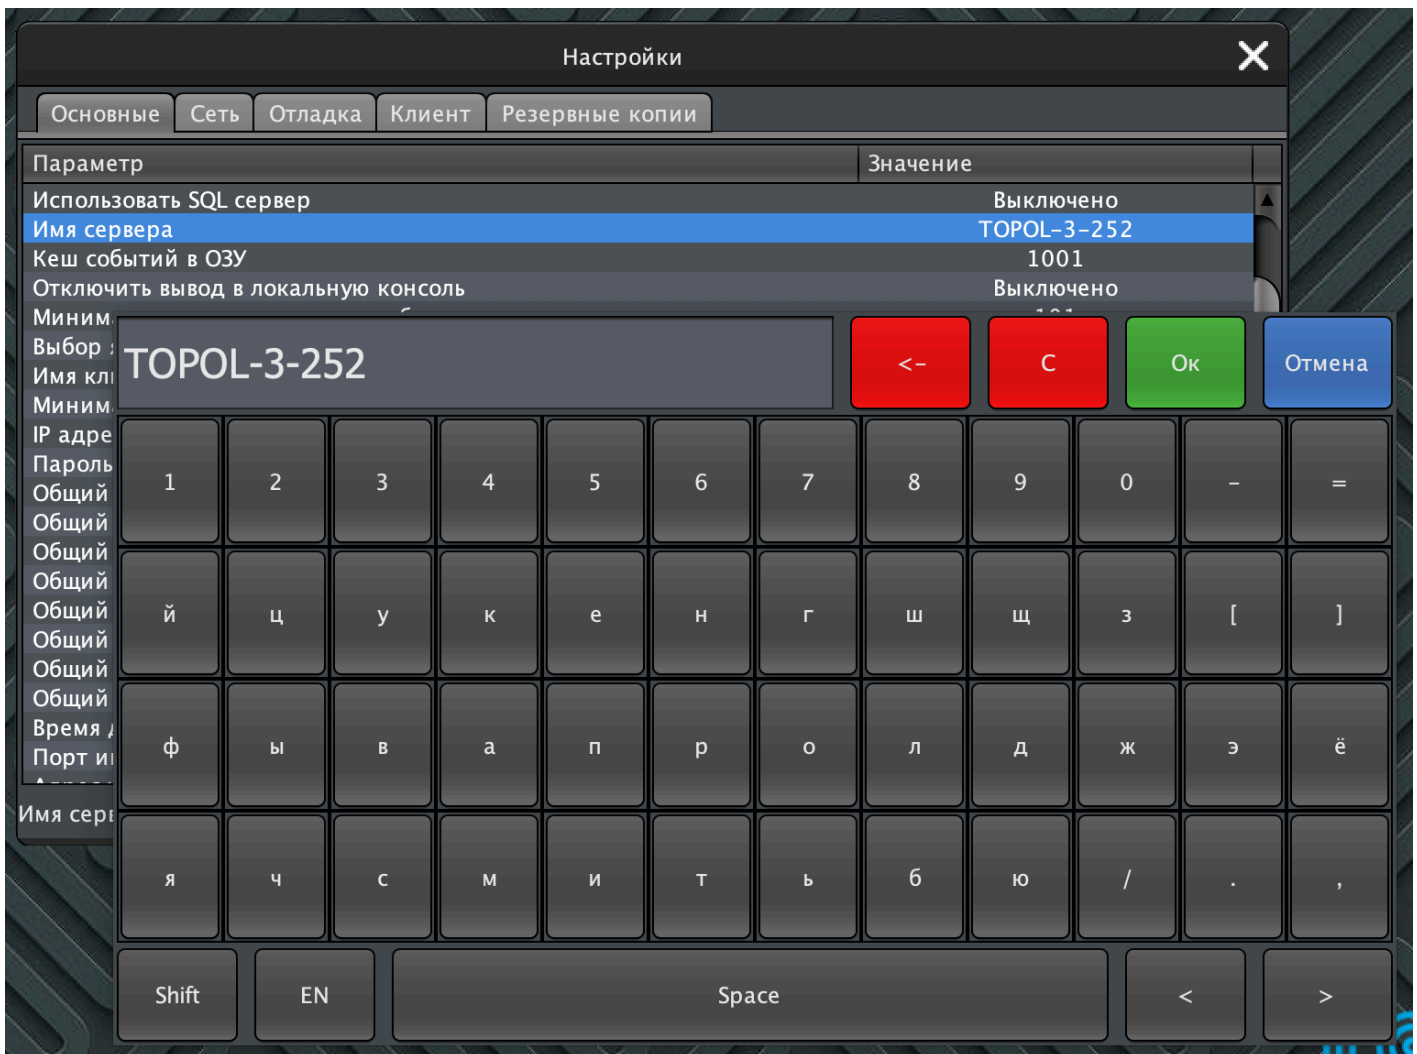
Настройки

Основные Сеть Отладка Клиент Резервные копии

| Параметр | Значение |
|---|---|
| Использовать SQL сервер | Выключено |
| Имя сервера | TOPOL-3-252 |
| Кеш событий в ОЗУ | 1001 |
| Отключить вывод в локальную консоль | Выключено |
| Миним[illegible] | |
| Выбор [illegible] | |
| Имя кл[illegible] | |
| Миним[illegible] | |
| IP адре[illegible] | |
| Пароль | |
| Общий | |
| Общий | |
| Общий | |
| Общий | |
| Общий | |
| Общий | |
| Общий | |
| Общий | |
| Время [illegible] | |
| Порт и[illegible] | |

Имя сер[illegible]

TOPOL-3-252

<- C Ок Отмена

1 2 3 4 5 6 7 8 9 0 - =

й ц у к е н г ш щ з [ ]

ф ы в а п р о л д ж э ё

я ч с м и т ь б ю / . ,

Shift EN Space < >